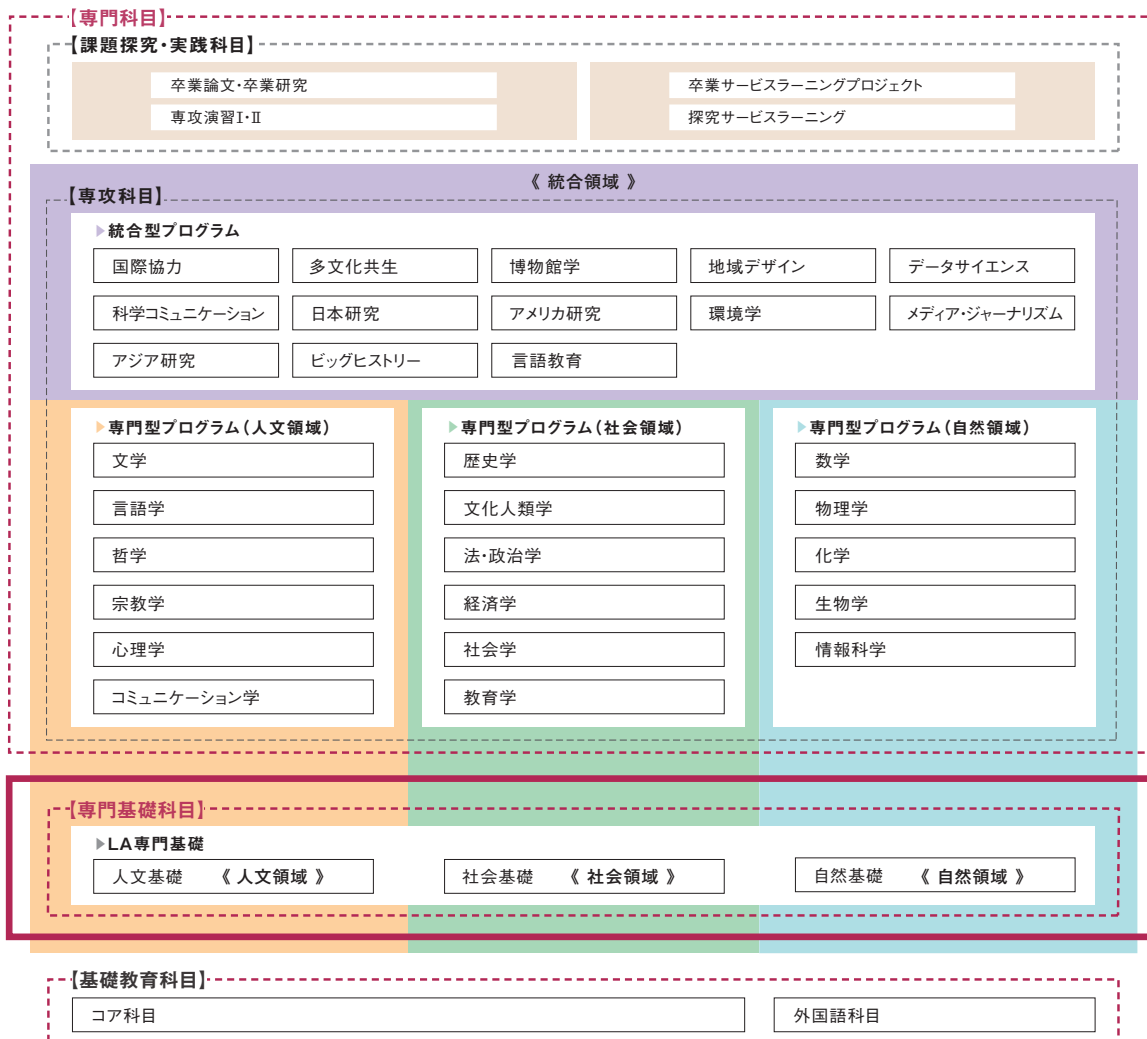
【専門科目】

【課題探究・実践科目】

卒業論文・卒業研究
専攻演習Ⅰ・Ⅱ

卒業サービスラーニングプロジェクト
探究サービスラーニング

《 統合領域 》

【専攻科目】

統合型プログラム

| 国際協力 | 多文化共生 | 博物館学 | 地域デザイン | データサイエンス |
|---|---|---|---|---|
| 科学コミュニケーション | 日本研究 | アメリカ研究 | 環境学 | メディア・ジャーナリズム |
| アジア研究 | ビッグヒストリー | 言語教育 | | |

専門型プログラム（人文領域）

文学
言語学
哲学
宗教学
心理学
コミュニケーション学

専門型プログラム（社会領域）

歴史学
文化人類学
法・政治学
経済学
社会学
教育学

専門型プログラム（自然領域）

数学
物理学
化学
生物学
情報科学

【専門基礎科目】

LA専門基礎

人文基礎 《 人文領域 》
社会基礎 《 社会領域 》
自然基礎 《 自然領域 》

【基礎教育科目】

コア科目
外国語科目